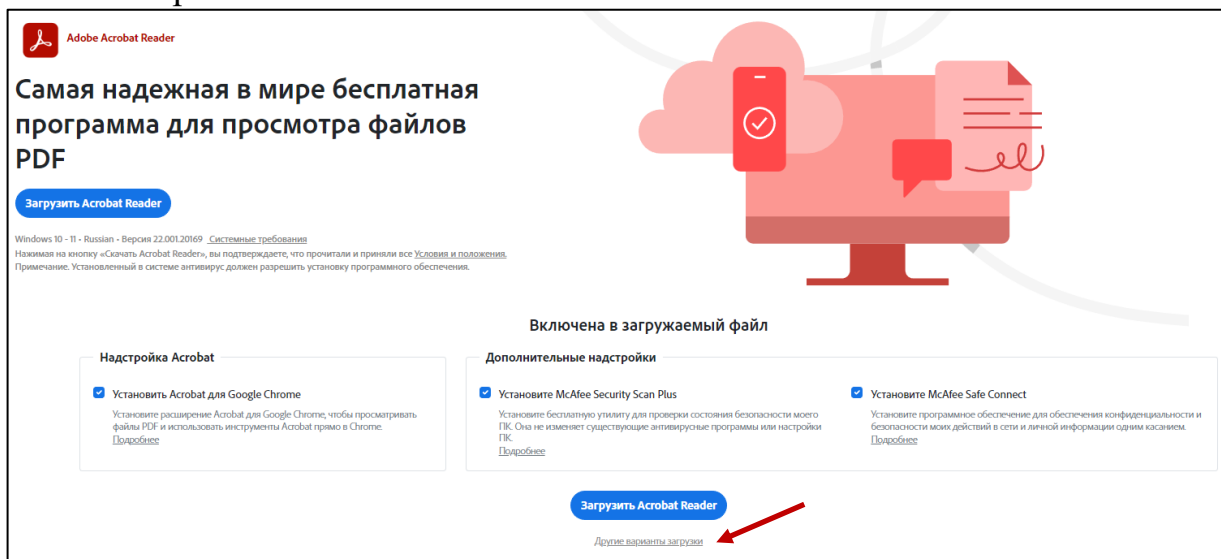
Adobe Acrobat Reader

Самая надежная в мире бесплатная программа для просмотра файлов PDF

Загрузить Acrobat Reader

Windows 10 - 11 - Russian - Версия 22.001.20169 Системные требования
Нажимая на кнопку «Скачать Acrobat Reader», вы подтверждаете, что прочитали и приняли все Условия и положения.
Примечание. Установленный в системе антивирус должен разрешить установку программного обеспечения.

Включена в загружаемый файл

Надстройка Acrobat

Установить Acrobat для Google Chrome
Установите расширение Acrobat для Google Chrome, чтобы просматривать файлы PDF и использовать инструменты Acrobat прямо в Chrome.
Подробнее

Дополнительные надстройки

Установите McAfee Security Scan Plus
Установите бесплатную утилиту для проверки состояния безопасности моего ПК. Она не изменяет существующие антивирусные программы или настройки ПК.
Подробнее

Установите McAfee Safe Connect
Установите программное обеспечение для обеспечения конфиденциальности и безопасности моих действий в сети и личной информации одним касанием.
Подробнее

Загрузить Acrobat Reader

Другие варианты загрузки